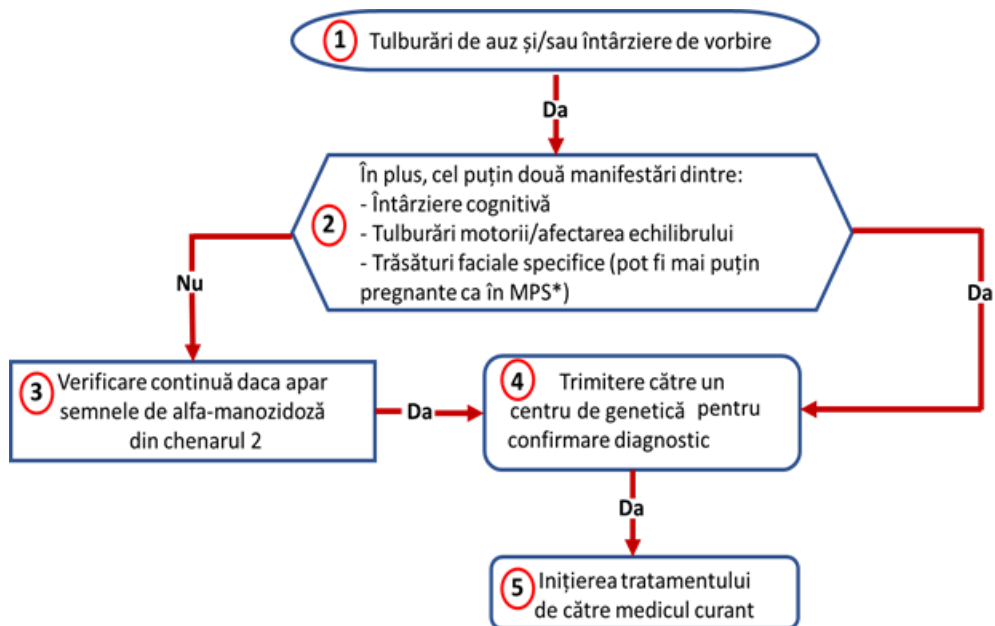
1 Tulburări de auz și/sau întârziere de vorbire

Da

2 În plus, cel puțin două manifestări dintre:
- Întârziere cognitivă
- Tulburări motorii/afectarea echilibrului
- Trăsături faciale specifice (pot fi mai puțin pregnante ca în MPS*)

Nu

Da

3 Verificare continuă daca apar semnele de alfa-manozidoză din chenarul 2

Da

4 Trimitere către un centru de genetică pentru confirmare diagnostic

Da

5 Inițierea tratamentului de către medicul curant